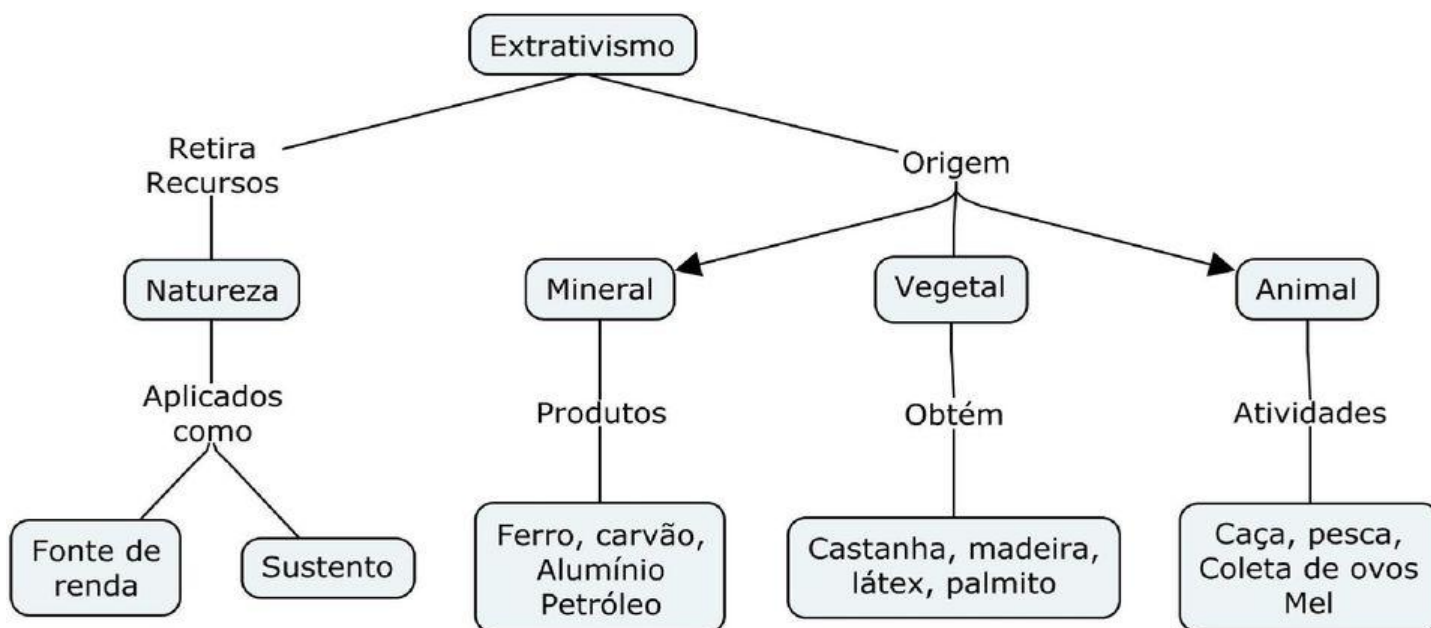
Extrativismo

Retira Recursos

Natureza

Aplicados como

Fonte de renda

Sustento

Origem

Mineral

Produtos

Ferro, carvão, Alumínio Petróleo

Vegetal

Obtém

Castanha, madeira, látex, palmito

Animal

Atividades

Caça, pesca, Coleta de ovos Mel